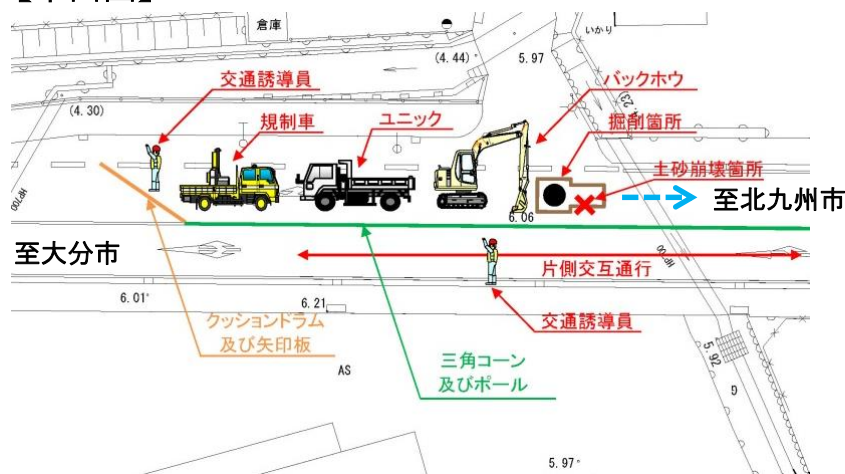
倉庫

いかり

(4.44)

5.97

(4.30)

交通誘導員

規制車

ユニック

バックホウ

掘削箇所

土砂崩壊箇所

6.06

至北九州市

至大分市

片側交互通行

6.01

6.21

交通誘導員

クッションドラム
及び矢印板

三角コーン
及びポール

AS

5.92

5.97